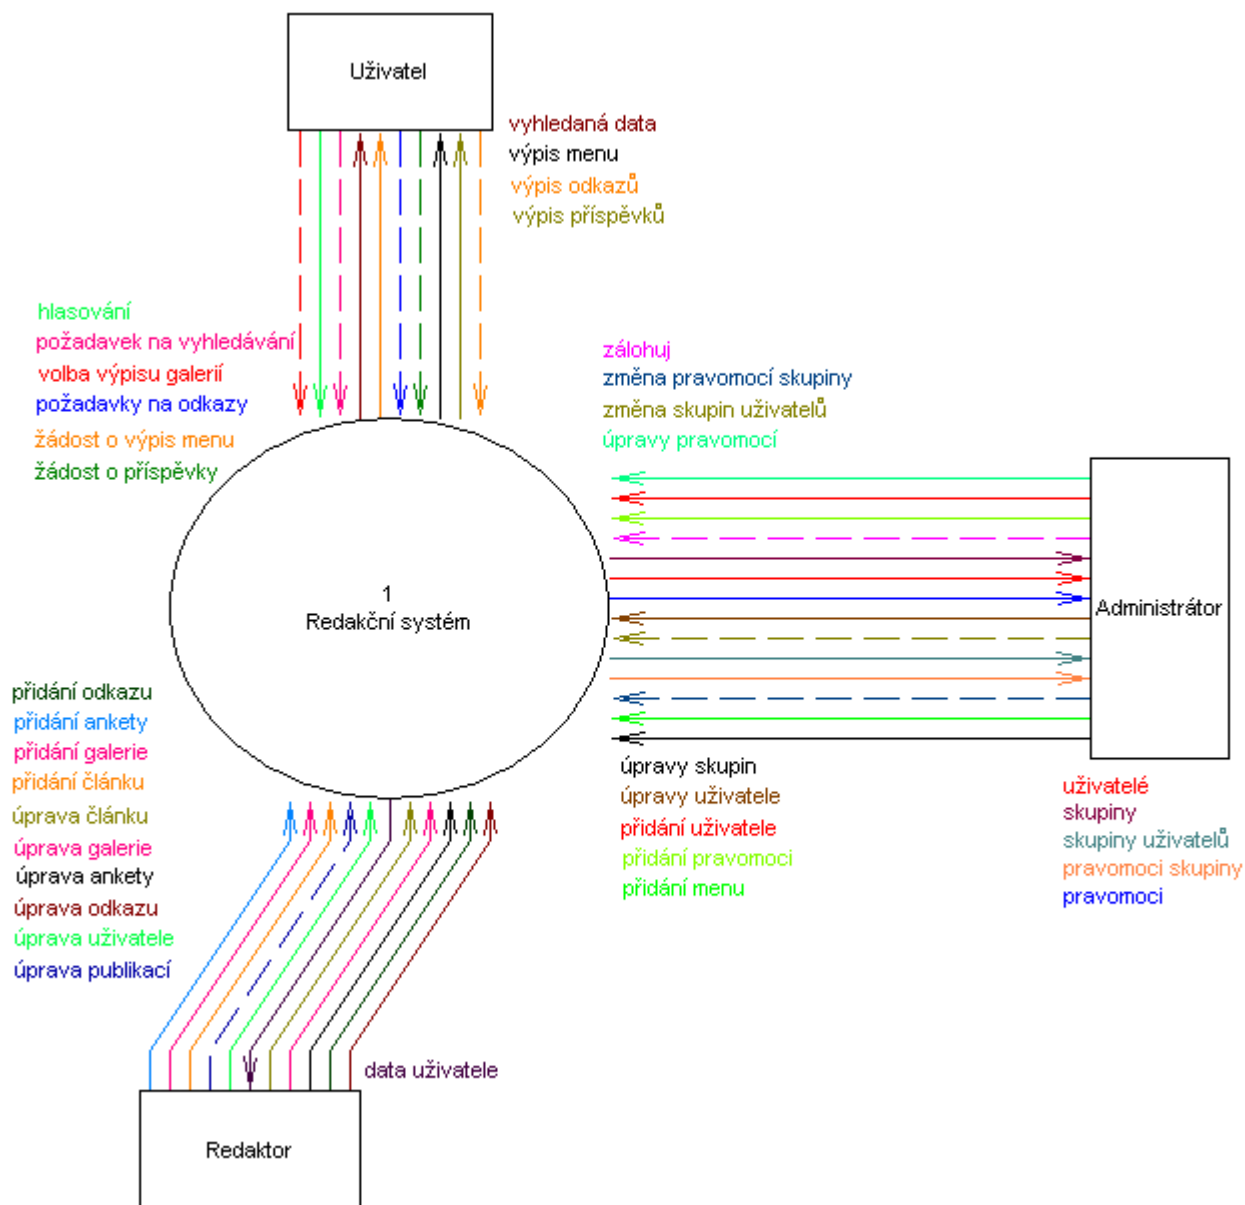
Uživatel

vyhledaná data
výpis menu
výpis odkazů
výpis příspěvků

hlasování
požadavek na vyhledávání
volba výpisu galerií
požadavky na odkazy
žádost o výpis menu
žádost o příspěvky

zálohuj
změna pravomocí skupiny
změna skupin uživatelů
úpravy pravomocí

1
Redakční systém

Administrátor

přidání odkazu
přidání ankety
přidání galerie
přidání článku
úprava článku
úprava galerie
úprava ankety
úprava odkazu
úprava uživatele
úprava publikací

úpravy skupin
úpravy uživatele
přidání uživatele
přidání pravomoci
přidání menu

uživatelé
skupiny
skupiny uživatelů
pravomoci skupiny
pravomoci

data uživatele

Redaktor